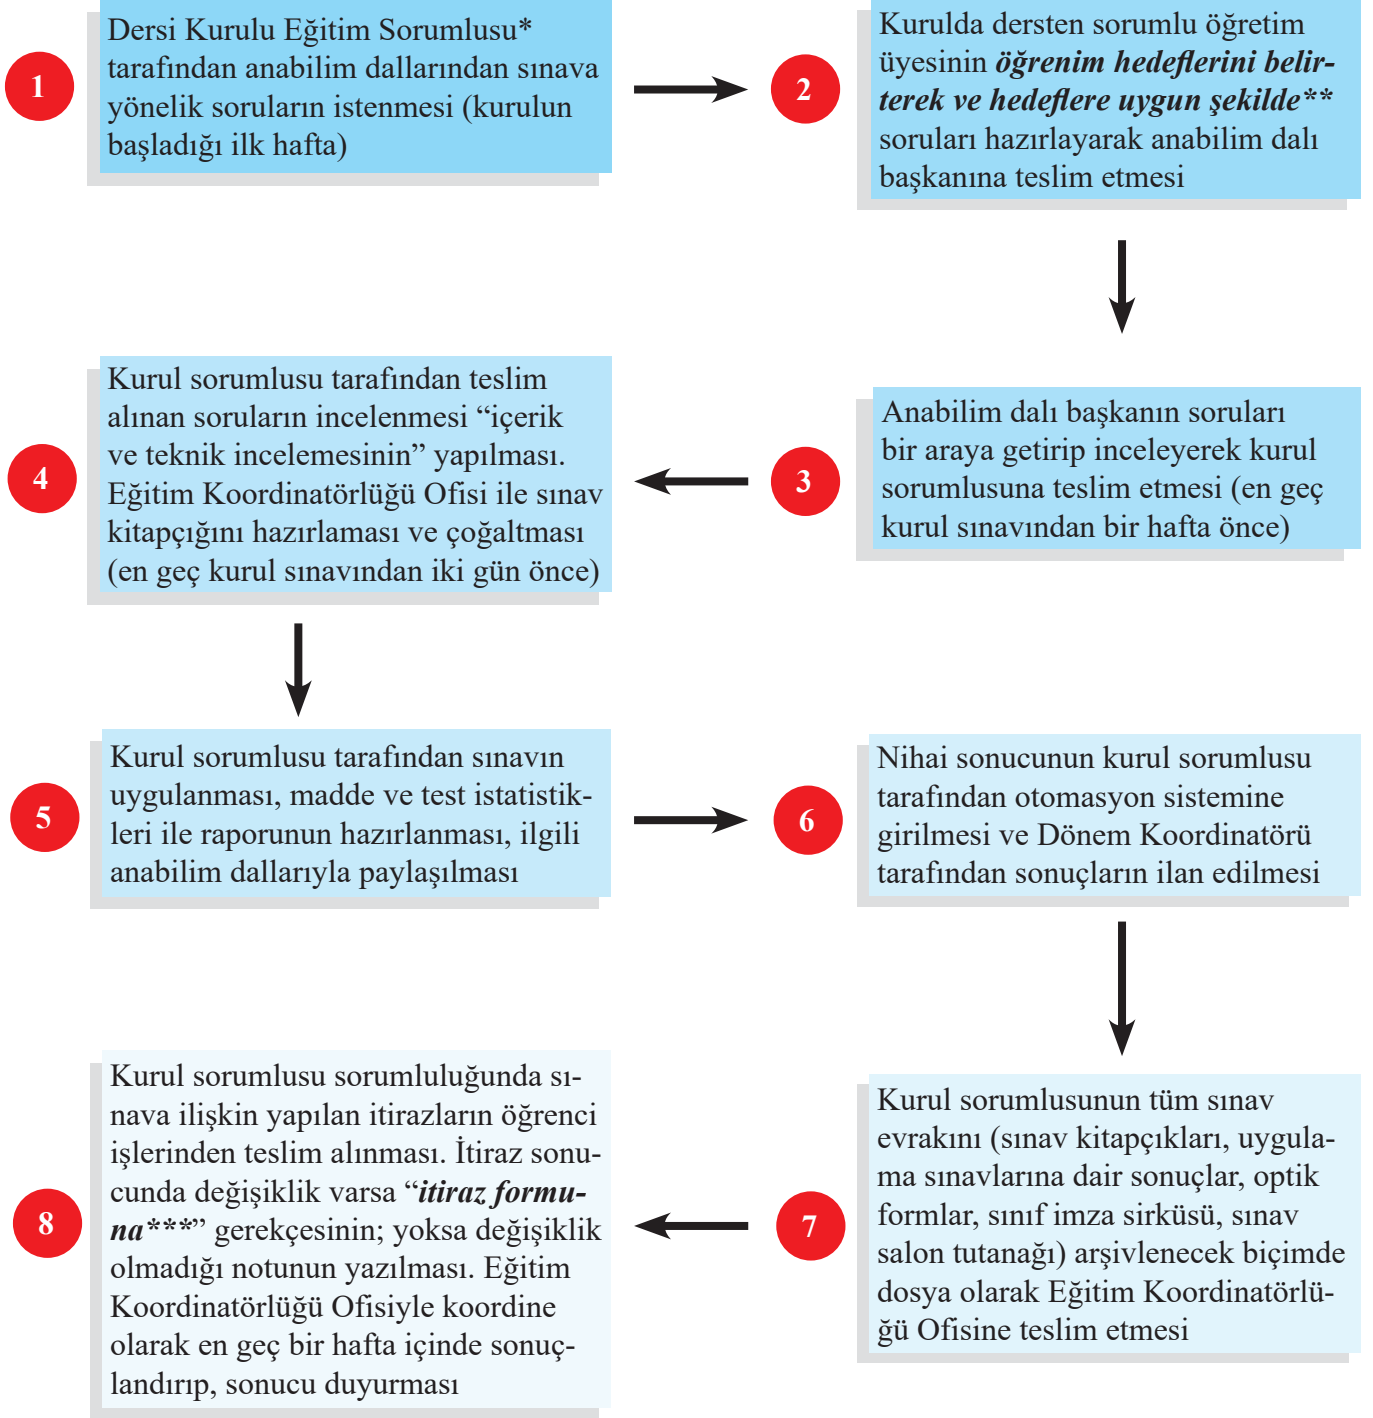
1

Dersi Kurulu Eğitim Sorumlusu* tarafından anabilim dallarından sınava yönelik soruların istenmesi (kurulun başladığı ilk hafta)

2

Kurulda dersten sorumlu öğretim üyesinin ***öğrenim hedeflerini belirterek ve hedeflere uygun şekilde**** soruları hazırlayarak anabilim dalı başkanına teslim etmesi

3

Anabilim dalı başkanın soruları bir araya getirip inceleyerek kurul sorumlusuna teslim etmesi (en geç kurul sınavından bir hafta önce)

4

Kurul sorumlusu tarafından teslim alınan soruların incelenmesi “içerik ve teknik incelemesinin” yapılması. Eğitim Koordinatörlüğü Ofisi ile sınav kitapçığını hazırlaması ve çoğaltması (en geç kurul sınavından iki gün önce)

5

Kurul sorumlusu tarafından sınavın uygulanması, madde ve test istatistikleri ile raporunun hazırlanması, ilgili anabilim dallarıyla paylaşılması

6

Nihai sonucunun kurul sorumlusu tarafından otomasyon sistemine girilmesi ve Dönem Koordinatörü tarafından sonuçların ilan edilmesi

7

Kurul sorumlusunun tüm sınav evrakını (sınav kitapçıkları, uygulama sınavlarına dair sonuçlar, optik formlar, sınıf imza sirküsü, sınav salon tutanağı) arşivlenecek biçimde dosya olarak Eğitim Koordinatörlüğü Ofisine teslim etmesi

8

Kurul sorumlusu sorumluluğunda sınava ilişkin yapılan itirazların öğrenci işlerinden teslim alınması. İtiraz sonucunda değişiklik varsa “***itiraz formuna****” gerekçesinin; yoksa değişiklik olmadığı notunun yazılması. Eğitim Koordinatörlüğü Ofisiyle koordine olarak en geç bir hafta içinde sonuçlandırıp, sonucu duyurması